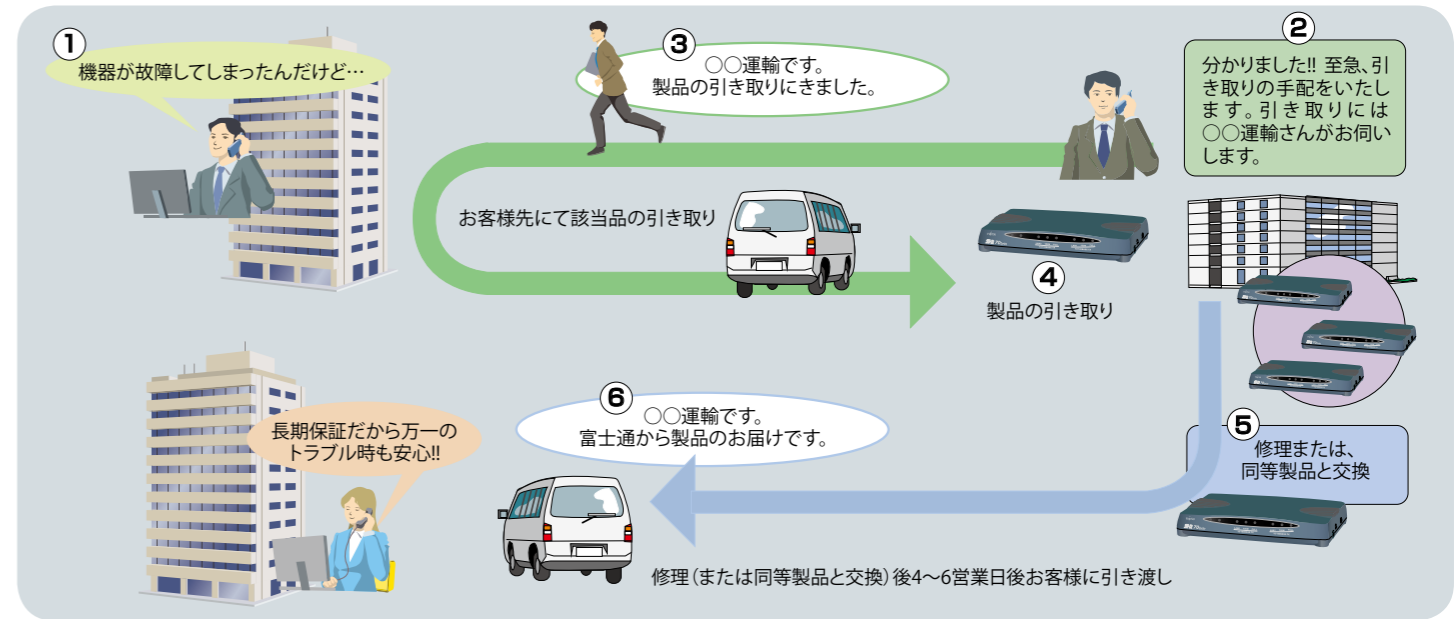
1
機器が故障してしまったんだけど…

3
○○運輸です。
製品の引き取りにきました。

2
分かりました!! 至急、引き取りの手配をいたします。引き取りには○○運輸さんがお伺いします。

お客様先にて該当品の引き取り

4
製品の引き取り

6
○○運輸です。
富士通から製品のお届けです。

長期保証だから万一のトラブル時も安心!!

5
修理または、
同等製品と交換

修理（または同等製品と交換）後4～6営業日後お客様に引き渡し